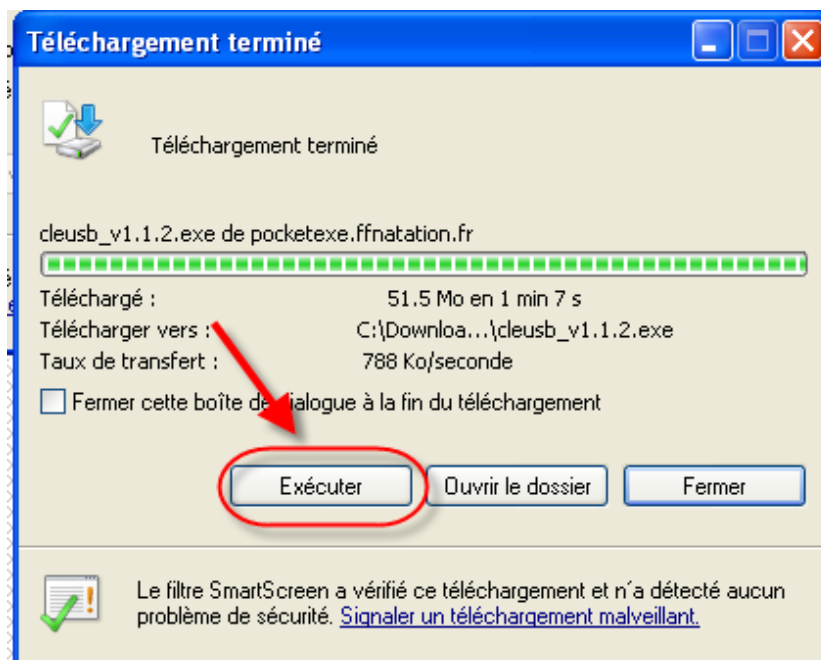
Téléchargement terminé

Téléchargement terminé

cleusb_v1.1.2.exe de pocketexe.ffnatation.fr

Téléchargé : 51.5 Mo en 1 min 7 s
Télécharger vers : C:\Downloa...\cleusb_v1.1.2.exe
Taux de transfert : 788 Ko/seconde

Fermer cette boîte de dialogue à la fin du téléchargement

Exécuter
Ouvrir le dossier
Fermer

Le filtre SmartScreen a vérifié ce téléchargement et n´a détecté aucun problème de sécurité. Signaler un téléchargement malveillant.